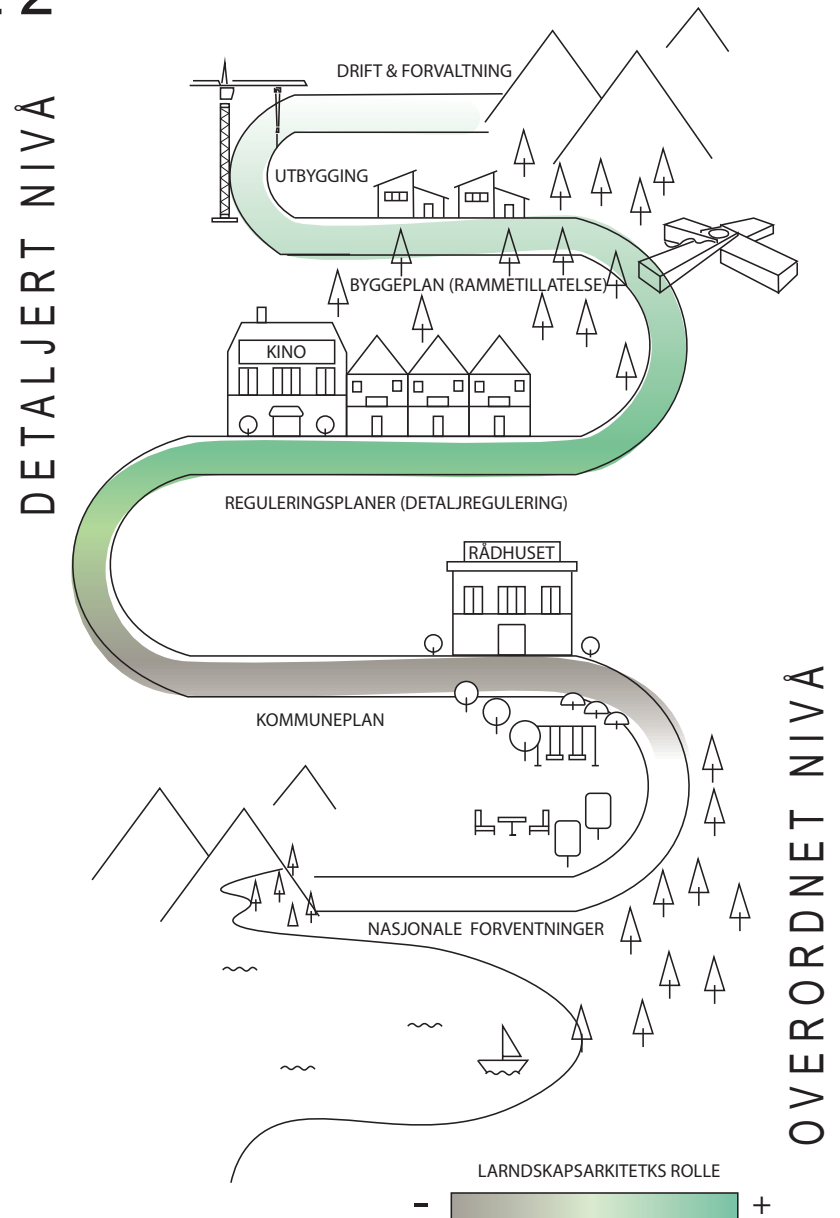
DETALJERT NIVÅ

DRIFT & FORVALTNING

UTBYGGING

BYGGEPLAN (RAMMETILLATELSE)

KINO

REGULERINGSPLANER (DETALJREGULERING)

RÅDHUSET

KOMMUNEPLAN

NASJONALE FORVENTNINGER

OVERORDNET NIVÅ

LARNDSKAPSARKITETKS ROLLE

-

+